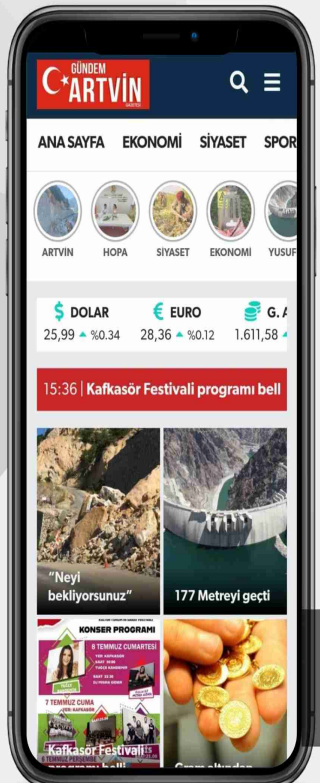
GÜNDEM ARTVİN GAZETESİ

ANA SAYFA EKONOMİ SİYASET SPOR

ARTVİN HOPA SİYASET EKONOMİ YUSUF

$ DOLAR 25,99 ▲ %0.34
€ EURO 28,36 ▲ %0.12
G. A 1.611,58 ▲

15:36 | Kafkasör Festivali programı bell

"Neyi bekliyorsunuz"

177 Metreyi geçti

KONSER PROGRAMI
8 TEMMUZ CUMARTESİ
7 TEMMUZ CUMA
6 TEMMUZ PERŞEMBE

Kafkasör Festivali programı belli

Gram altından